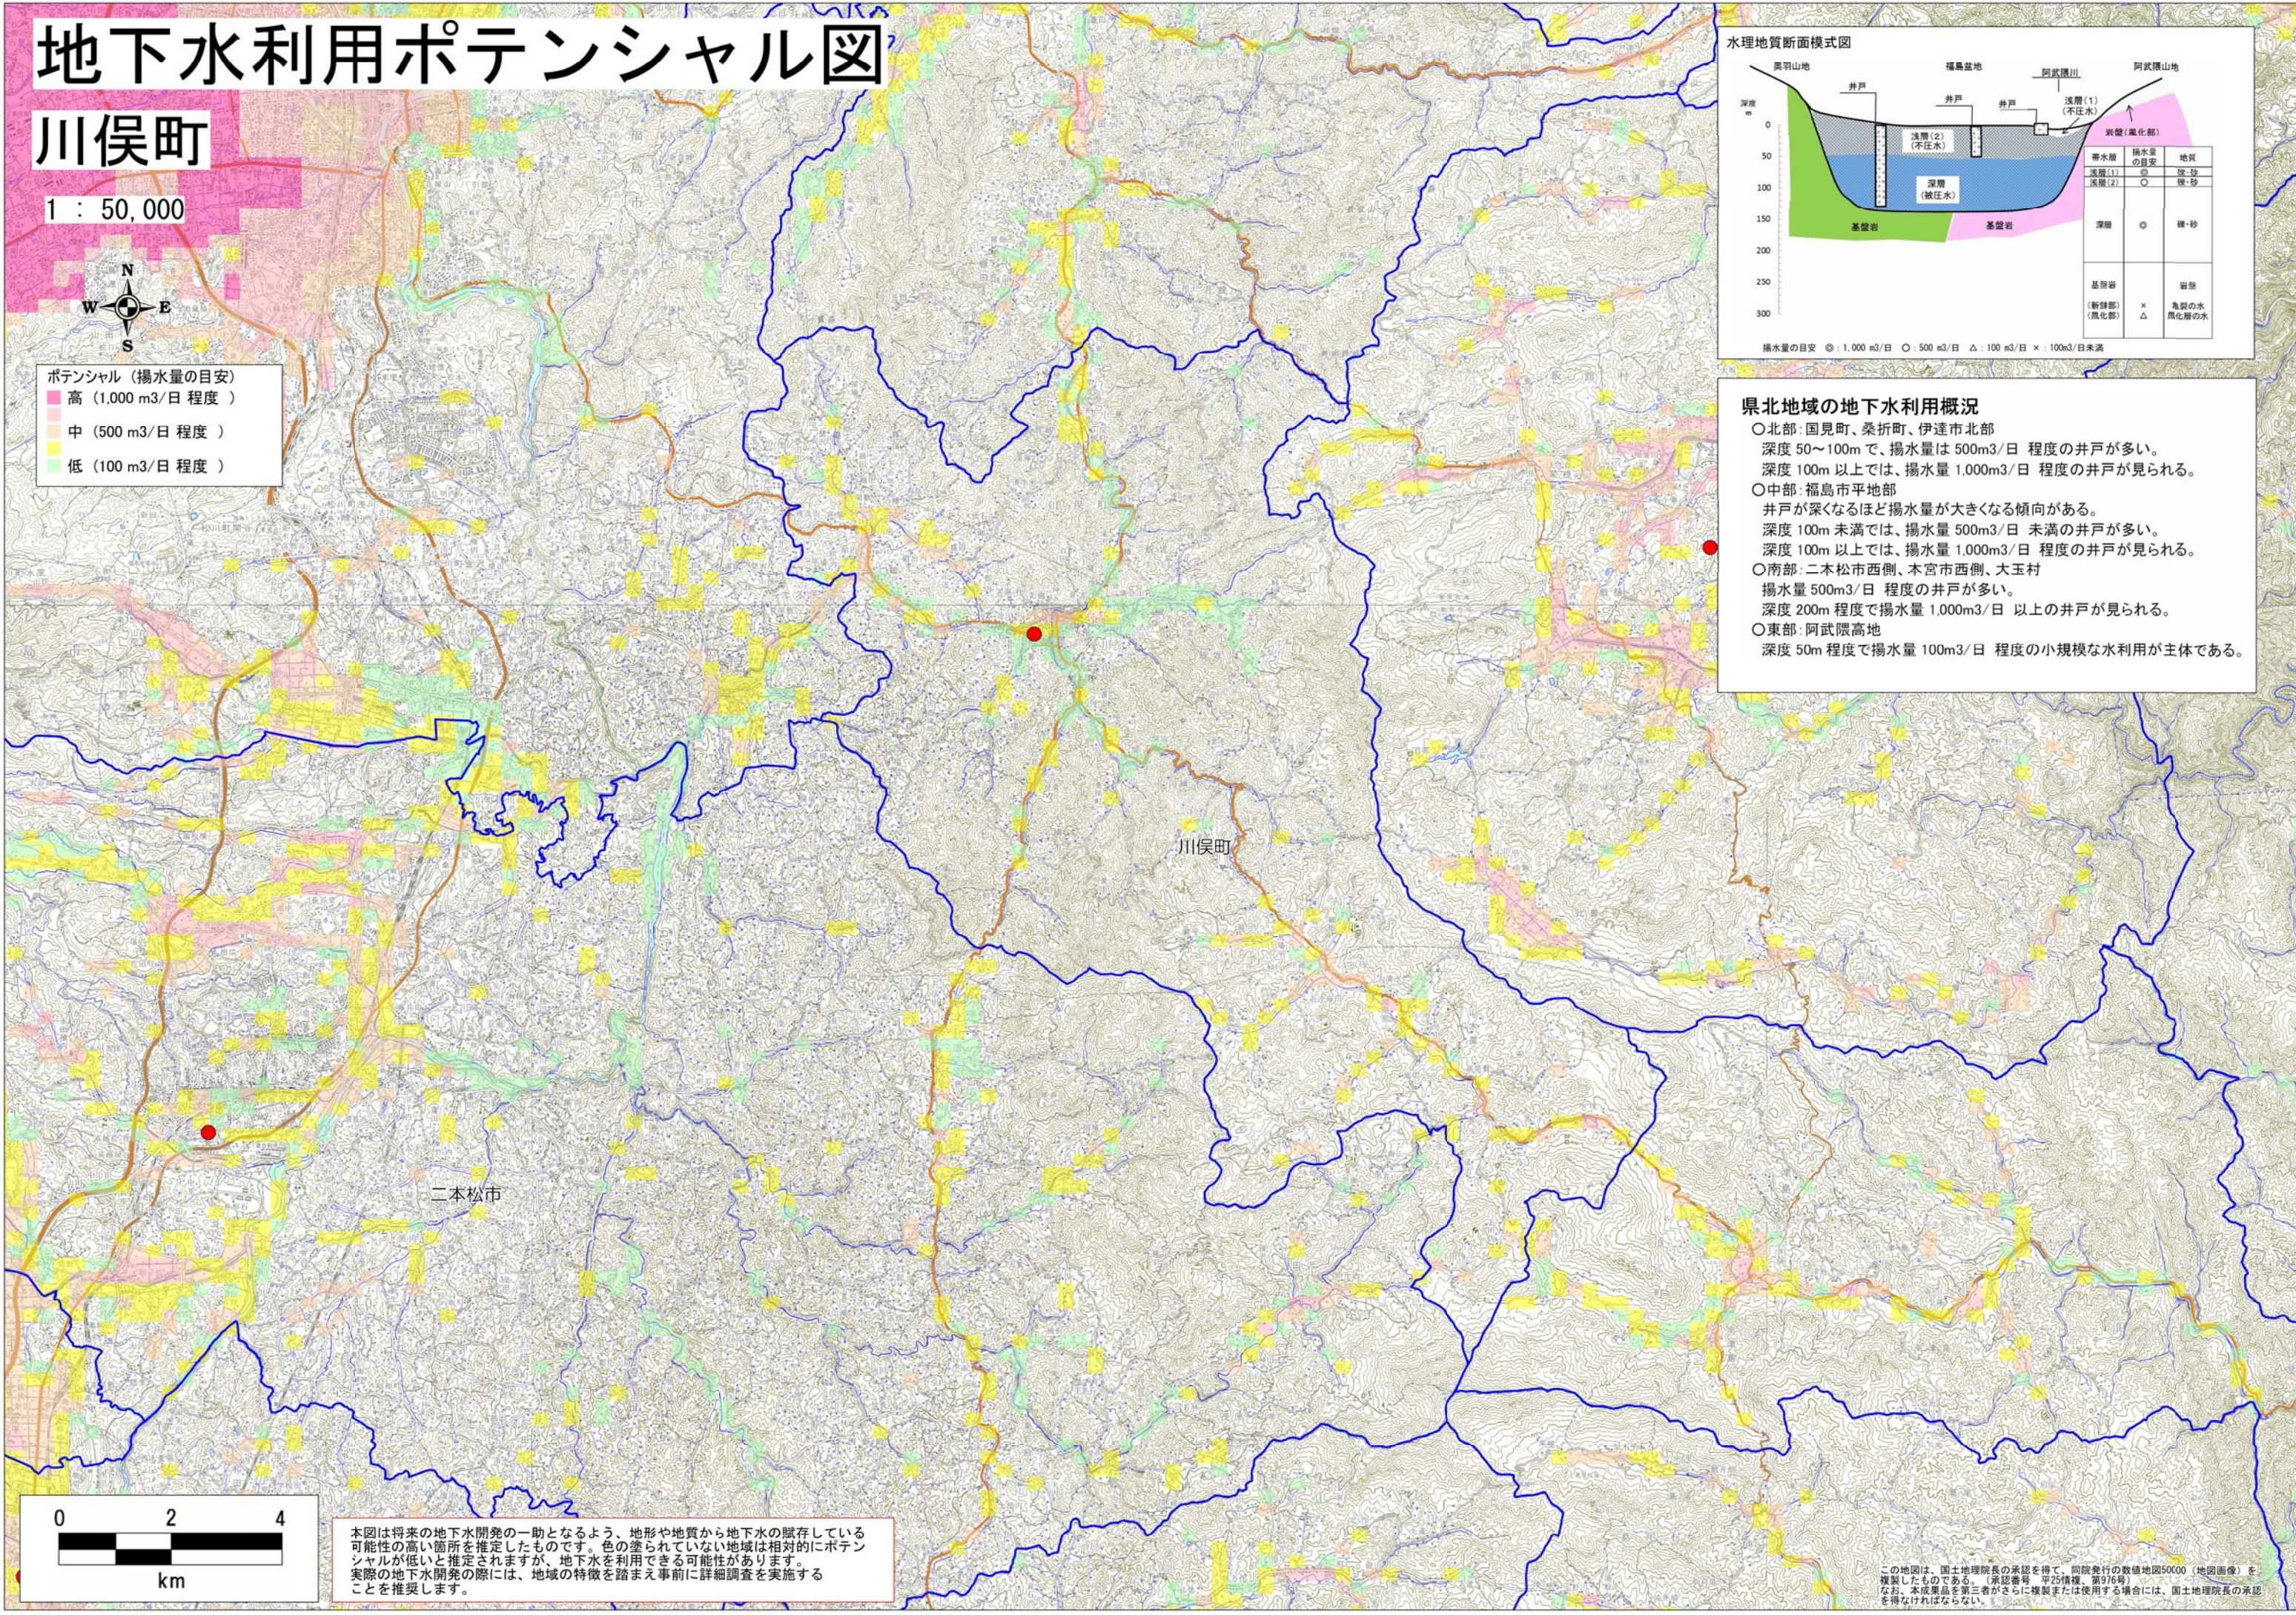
地下水利用ポテンシャル図

川俣町

1 : 50,000

N
W E
S

ポテンシャル（揚水量の目安）
高（1,000 m3/日 程度 ）
中（500 m3/日 程度 ）
低（100 m3/日 程度 ）

水理地質断面模式図

県北地域の地下水利用概況
○北部・国見町、桑折町、伊達市北部
深度 50～100m で、揚水量は 500m3/日 程度の井戸が多い。
深度 100m 以上では、揚水量 1,000m3/日 程度の井戸が見られる。
○中部・福島市平地部
井戸が深くなるほど揚水量が大きくなる傾向がある。
深度 100m 未満では、揚水量 500m3/日 未満の井戸が多い。
深度 100m 以上では、揚水量 1,000m3/日 程度の井戸が見られる。
○南部・二本松市西側、本宮市西側、大玉村
揚水量500m3/日 程度の井戸が多い。
深度 200m 程度で揚水量 1,000m3/日 以上の井戸が見られる。
○東部・阿武隈高地
深度 50m 程度で揚水量 100m3/日 程度の小規模な水利用が主体である。

川俣町

二本松市

0 2 4
km

本図は将来の地下水開発の一助となるよう、地形や地質から地下水の賦存している可能性の高い箇所を推定したものです。色の塗られていない地域は相対的にポテンシャルが低いと推定されますが、地下水を利用できる可能性があります。
実際の地下水開発の際には、地域の特徴を踏まえ事前に詳細調査を実施することを推奨します。

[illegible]